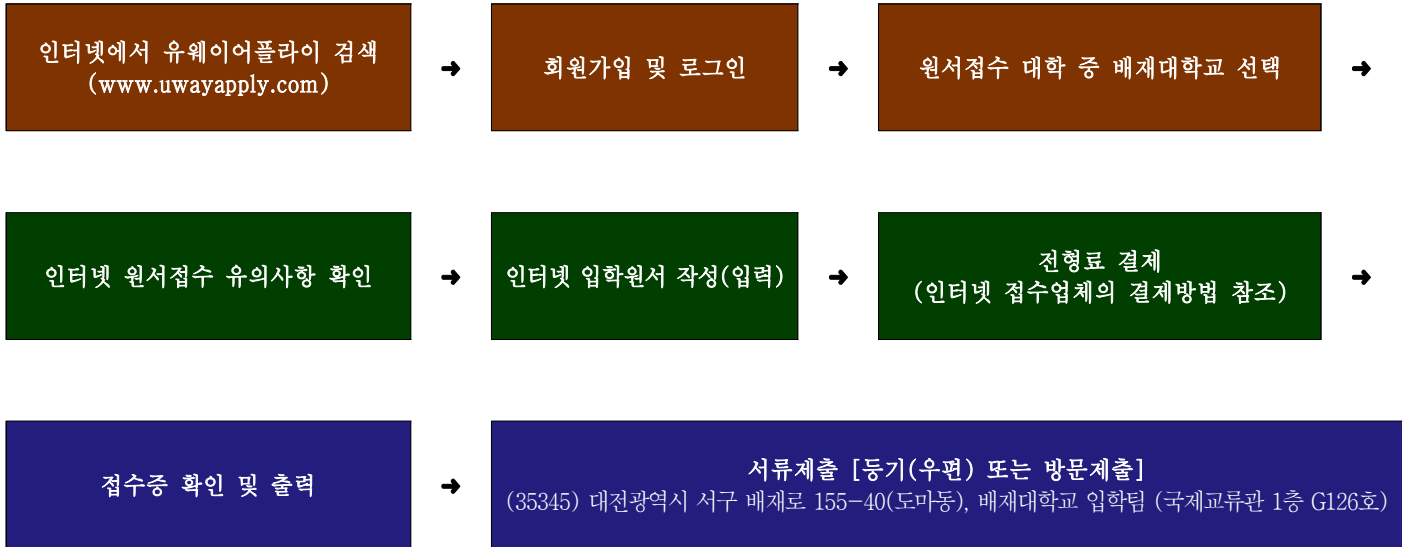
인터넷에서 유웨이어플라이 검색 (www.uwayapply.com)

➜

회원가입 및 로그인

➜

원서접수 대학 중 배재대학교 선택

➜

인터넷 원서접수 유의사항 확인

➜

인터넷 입학원서 작성(입력)

➜

전형료 결제 (인터넷 접수업체의 결제방법 참조)

➜

접수증 확인 및 출력

➜

서류제출 [등기(우편) 또는 방문제출]
(35345) 대전광역시 서구 배재로 155-40(도마동), 배재대학교 입학팀 (국제교류관 1층 G126호)